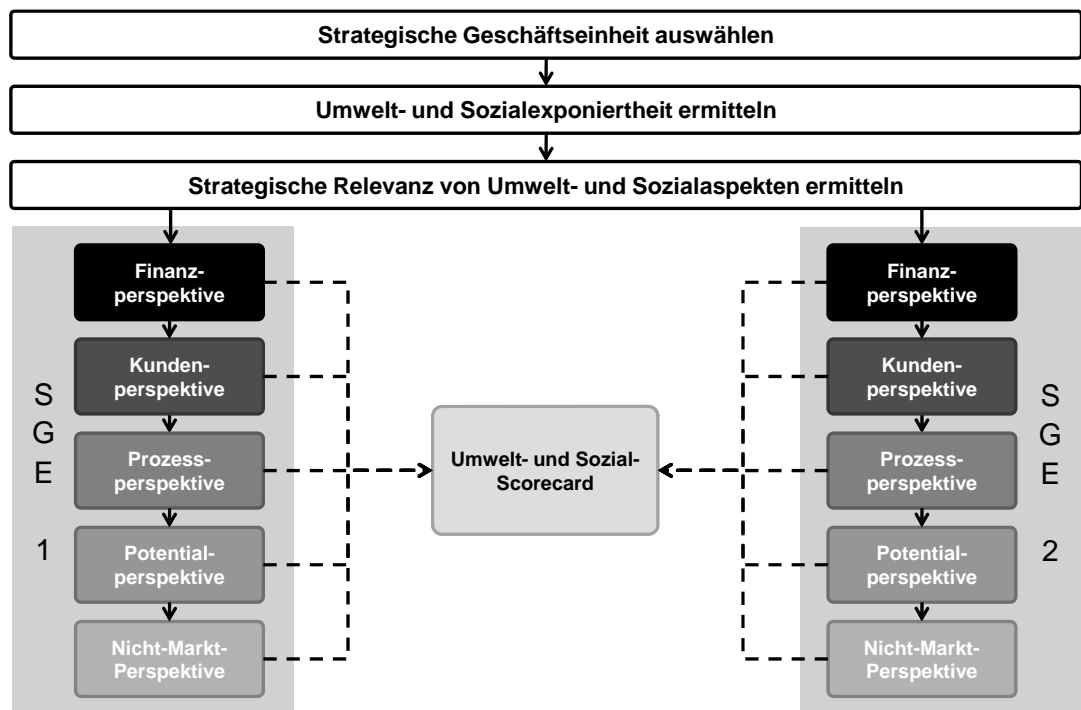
Strategische Geschäftseinheit auswählen

Umwelt- und Sozialexponiertheit ermitteln

Strategische Relevanz von Umwelt- und Sozialaspekten ermitteln

S
G
E

1

Finanzperspektive

Kundenperspektive

Prozessperspektive

Potentialperspektive

Nicht-Markt-Perspektive

Umwelt- und Sozial-Scorecard

Finanzperspektive

Kundenperspektive

Prozessperspektive

Potentialperspektive

Nicht-Markt-Perspektive

S
G
E

2